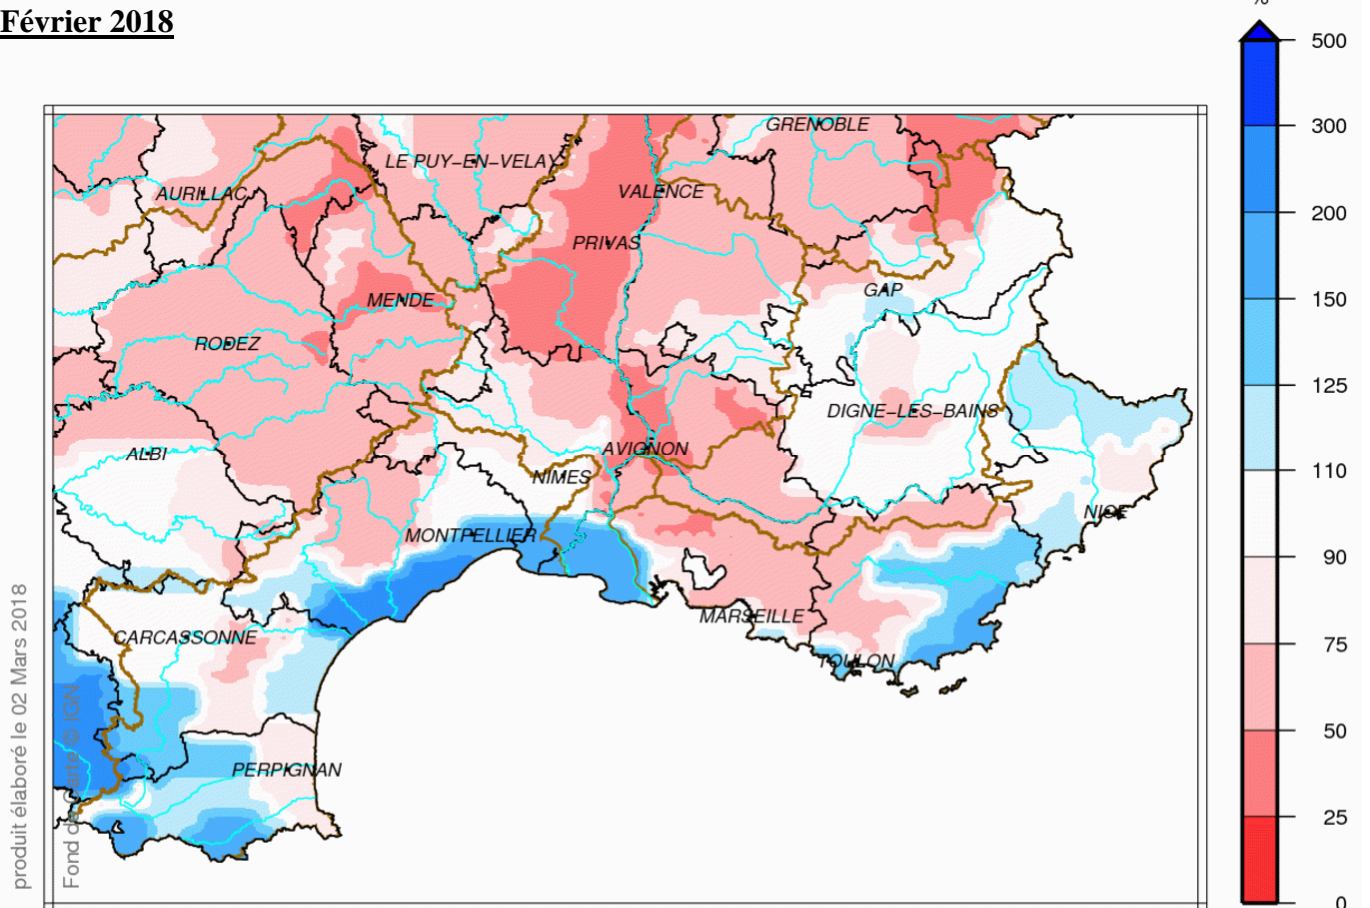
Février 2018

%
500
300
200
150
125
110
90
75
50
25
0

GRENOBLE
LE PUY-EN-VELAY
AURILLAC
VALENCE
PRIVAS
MENDE
GAP
RODEZ
DIGNE-LES-BAINS
ALBI
AVIGNON
NIMES
NICE
MONTPELLIER
MARSEILLE
CARCASSONNE
TOULON
PERPIGNAN

produit élaboré le 02 Mars 2018
Fond de Carte © IGN